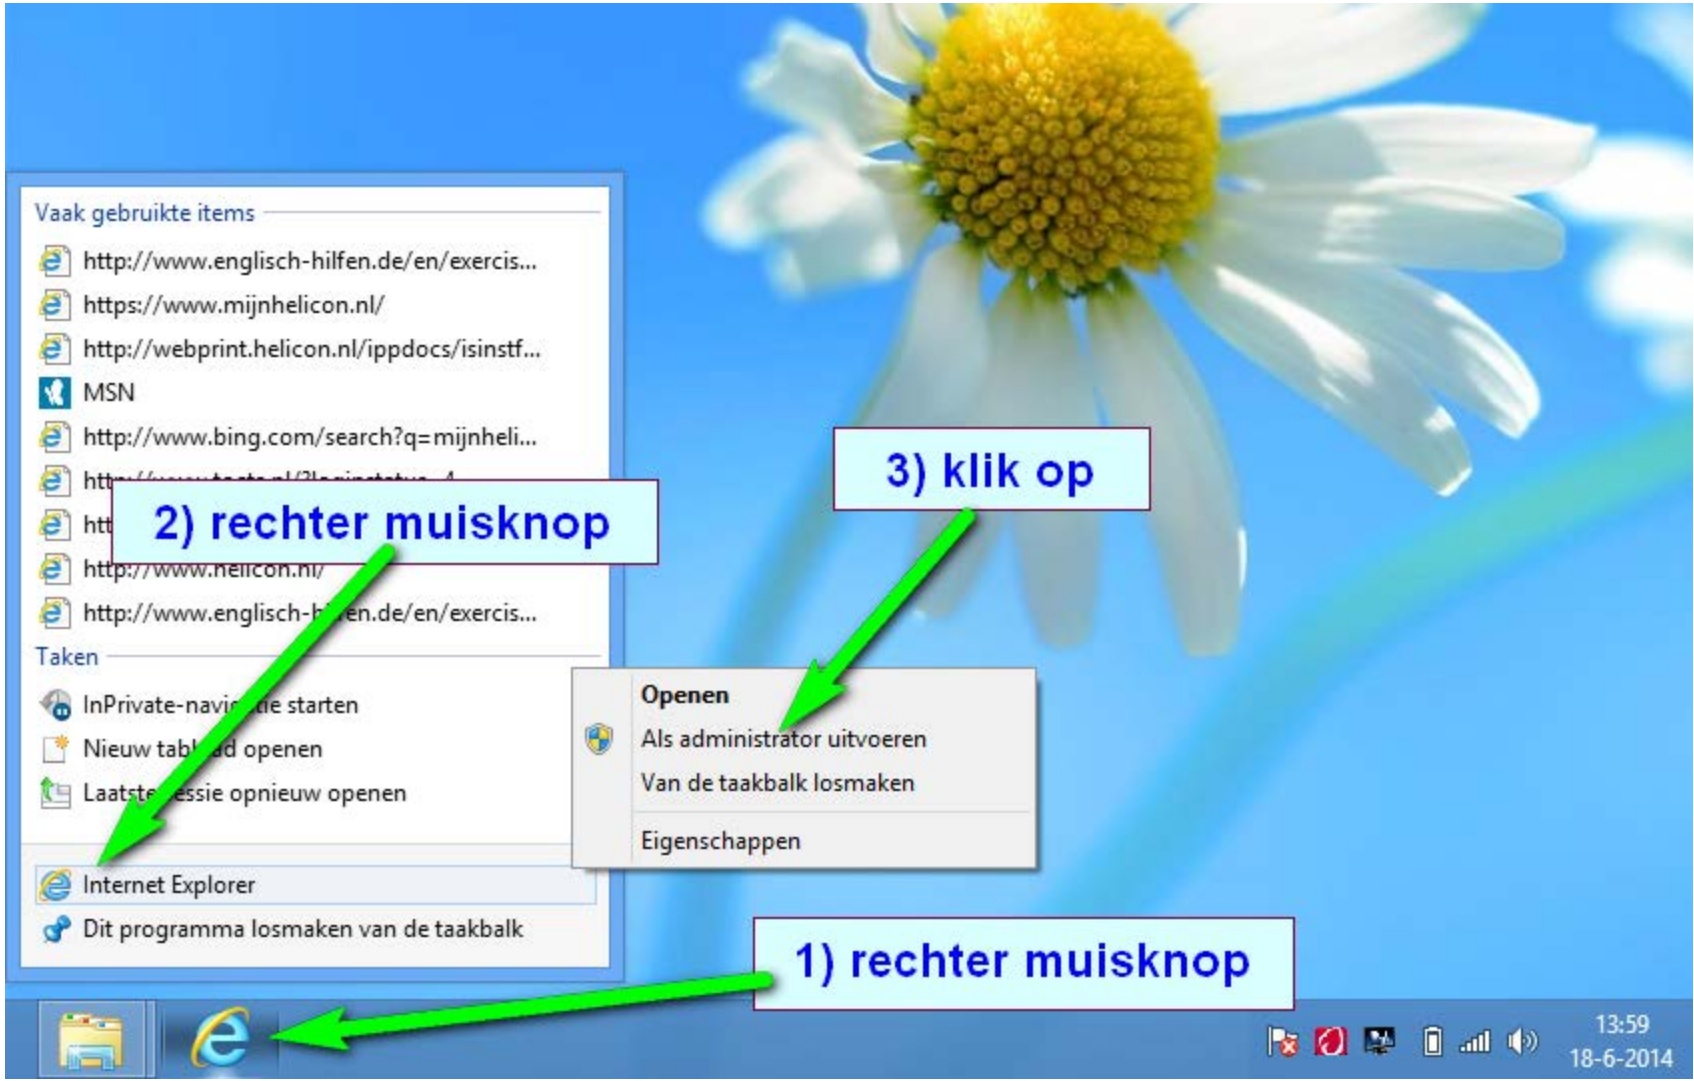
Vaak gebruikte items

http://www.englisch-hilfen.de/en/exercis...

https://www.mijnhelicon.nl/

http://webprint.helicon.nl/ippdocs/isinstf...

MSN

http://www.bing.com/search?q=mijnheli...

htt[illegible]

htt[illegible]

http://www.helicon.nl/

http://www.englisch-h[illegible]en.de/en/exercis...

Taken

InPrivate-navi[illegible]ie starten

Nieuw tab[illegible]d openen

Laatste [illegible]essie opnieuw openen

Internet Explorer

Dit programma losmaken van de taakbalk

2) rechter muisknop

3) klik op

Openen

Als administrator uitvoeren

Van de taakbalk losmaken

Eigenschappen

1) rechter muisknop

13:59

18-6-2014